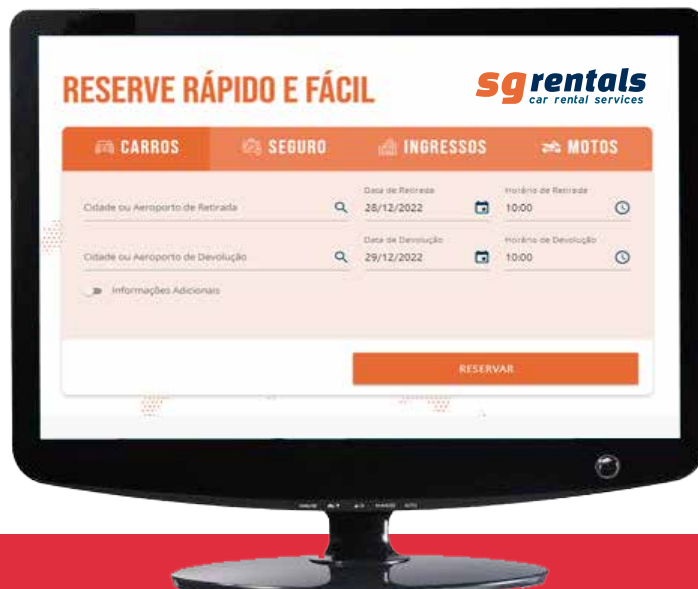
RESERVE RÁPIDO E FÁCIL

sgrentals
car rental services

CARROS SEGURO INGRESSOS MOTOS

Cidade ou Aeroporto de Retirada
Data de Retirada
28/12/2022
Horário de Retirada
10:00

Cidade ou Aeroporto de Devolução
Data de Devolução
29/12/2022
Horário de Devolução
10:00

Informações Adicionais

RESERVAR